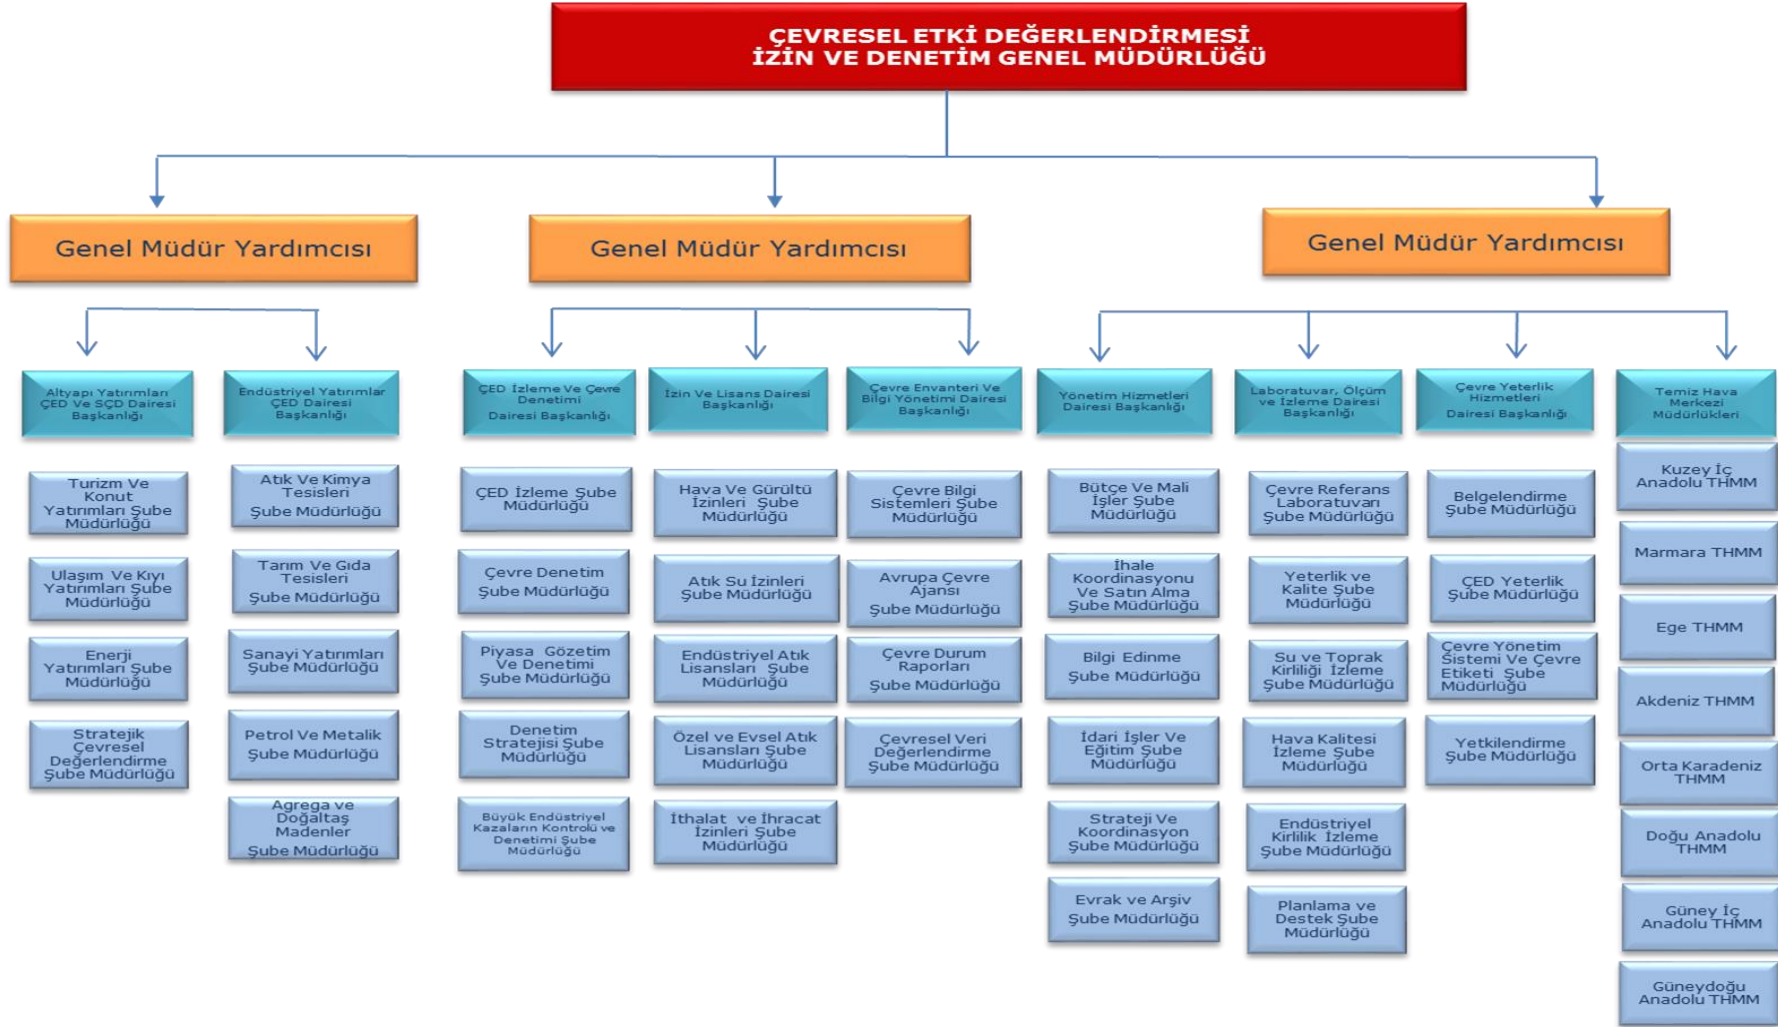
ÇEVRESEL ETKİ DEĞERLENDİRMESİ İZİN VE DENETİM GENEL MÜDÜRLÜĞÜ

Genel Müdür Yardımcısı

Genel Müdür Yardımcısı

Genel Müdür Yardımcısı

Altyapı Yatırımları ÇED Ve SÇD Dairesi Başkanlığı

Turizm Ve Konut Yatırımları Şube Müdürlüğü

Ulaşım Ve Kıyı Yatırımları Şube Müdürlüğü

Enerji Yatırımları Şube Müdürlüğü

Stratejik Çevresel Değerlendirme Şube Müdürlüğü

Endüstriyel Yatırımlar ÇED Dairesi Başkanlığı

Atık Ve Kimya Tesisleri Şube Müdürlüğü

Tarım Ve Gıda Tesisleri Şube Müdürlüğü

Sanayi Yatırımları Şube Müdürlüğü

Petrol Ve Metalik Şube Müdürlüğü

Agrega ve Doğaltaş Madenler Şube Müdürlüğü

ÇED İzleme Ve Çevre Denetimi Dairesi Başkanlığı

ÇED İzleme Şube Müdürlüğü

Çevre Denetim Şube Müdürlüğü

Piyasa Gözetim Ve Denetimi Şube Müdürlüğü

Denetim Stratejisi Şube Müdürlüğü

Büyük Endüstriyel Kazaların Kontrolü ve Denetimi Şube Müdürlüğü

İzin Ve Lisans Dairesi Başkanlığı

Hava Ve Gürültü İzinleri Şube Müdürlüğü

Atık Su İzinleri Şube Müdürlüğü

Endüstriyel Atık Lisansları Şube Müdürlüğü

Özel ve Evsel Atık Lisansları Şube Müdürlüğü

İthalat ve İhracat İzinleri Şube Müdürlüğü

Çevre Envanteri Ve Bilgi Yönetimi Dairesi Başkanlığı

Çevre Bilgi Sistemleri Şube Müdürlüğü

Avrupa Çevre Ajansı Şube Müdürlüğü

Çevre Durum Raporları Şube Müdürlüğü

Çevresel Veri Değerlendirme Şube Müdürlüğü

Yönetim Hizmetleri Dairesi Başkanlığı

Bütçe Ve Mali İşler Şube Müdürlüğü

İhale Koordinasyonu Ve Satın Alma Şube Müdürlüğü

Bilgi Edinme Şube Müdürlüğü

İdari İşler Ve Eğitim Şube Müdürlüğü

Strateji Ve Koordinasyon Şube Müdürlüğü

Evrak ve Arşiv Şube Müdürlüğü

Laboratuvar, Ölçüm ve İzleme Dairesi Başkanlığı

Çevre Referans Laboratuvarı Şube Müdürlüğü

Yeterlik ve Kalite Şube Müdürlüğü

Su ve Toprak Kirliliği İzleme Şube Müdürlüğü

Hava Kalitesi İzleme Şube Müdürlüğü

Endüstriyel Kirlilik İzleme Şube Müdürlüğü

Planlama ve Destek Şube Müdürlüğü

Çevre Yeterlik Hizmetleri Dairesi Başkanlığı

Belgelendirme Şube Müdürlüğü

ÇED Yeterlik Şube Müdürlüğü

Çevre Yönetim Sistemi Ve Çevre Etiketi Şube Müdürlüğü

Yetkilendirme Şube Müdürlüğü

Temiz Hava Merkezi Müdürlükleri

Kuzey İç Anadolu THMM

Marmara THMM

Ege THMM

Akdeniz THMM

Orta Karadeniz THMM

Doğu Anadolu THMM

Güney İç Anadolu THMM

Güneydoğu Anadolu THMM